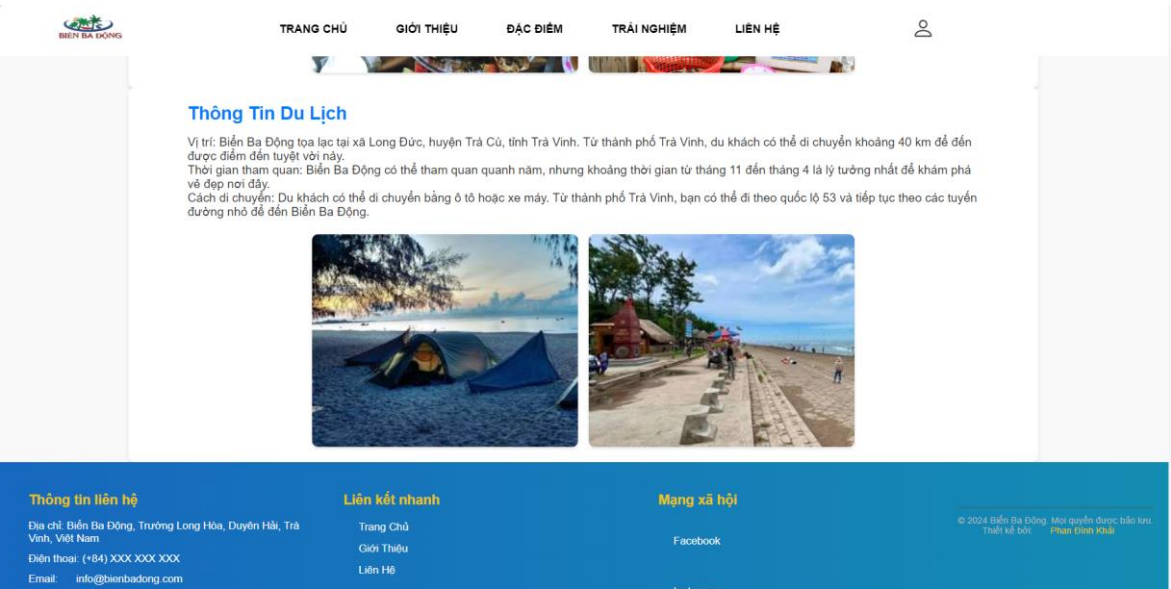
BIỂN BA ĐỘNG

TRANG CHỦ GIỚI THIỆU ĐẶC ĐIỂM TRẢI NGHIỆM LIÊN HỆ

Thông Tin Du Lịch

Vị trí: Biển Ba Động tọa lạc tại xã Long Đức, huyện Trà Cú, tỉnh Trà Vinh. Từ thành phố Trà Vinh, du khách có thể di chuyển khoảng 40 km để đến được điểm đến tuyệt vời này.
Thời gian tham quan: Biển Ba Động có thể tham quan quanh năm, nhưng khoảng thời gian từ tháng 11 đến tháng 4 là lý tưởng nhất để khám phá vẻ đẹp nơi đây.
Cách di chuyển: Du khách có thể di chuyển bằng ô tô hoặc xe máy. Từ thành phố Trà Vinh, bạn có thể đi theo quốc lộ 53 và tiếp tục theo các tuyến đường nhỏ để đến Biển Ba Động.

Thông tin liên hệ

Địa chỉ: Biển Ba Động, Trường Long Hòa, Duyên Hải, Trà Vinh, Việt Nam

Điện thoại: (+84) XXX XXX XXX

Email: info@bienbadong.com

Liên kết nhanh

Trang Chủ

Giới Thiệu

Liên Hệ

Mạng xã hội

Facebook

© 2024 Biển Ba Động. Mọi quyền được bảo lưu. Thiết kế bởi Phan Đình Khải